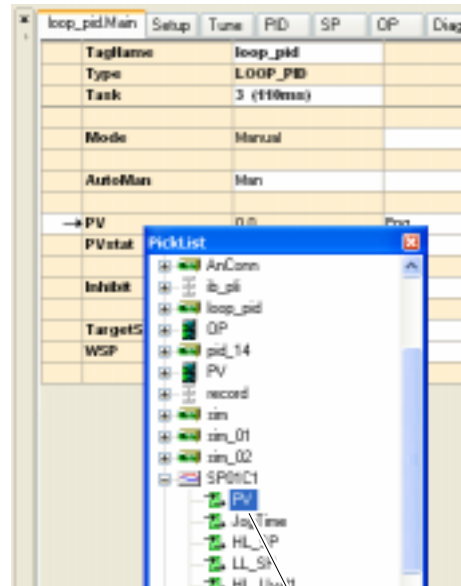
loop_pid.Main | Setup | Tune | PID | SP | OP | Diag

| | |
|---|---|
| TagName | loop_pid |
| Type | LOOP_PID |
| Task | 3 (110ms) |
| | |
| Mode | Manual |
| | |
| AutoMan | Man |
| | |
| PV | 0.0 Eng |
| PVstat | |
| | |
| Inhibit | |
| | |
| TargetS | |
| WSP | |

PickList

AnConn
ib_pli
loop_pid
OP
pid_14
PV
record
sim
sim_01
sim_02
SP01C1
PV
JogTime
HL_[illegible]P
LL_S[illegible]
HL_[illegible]